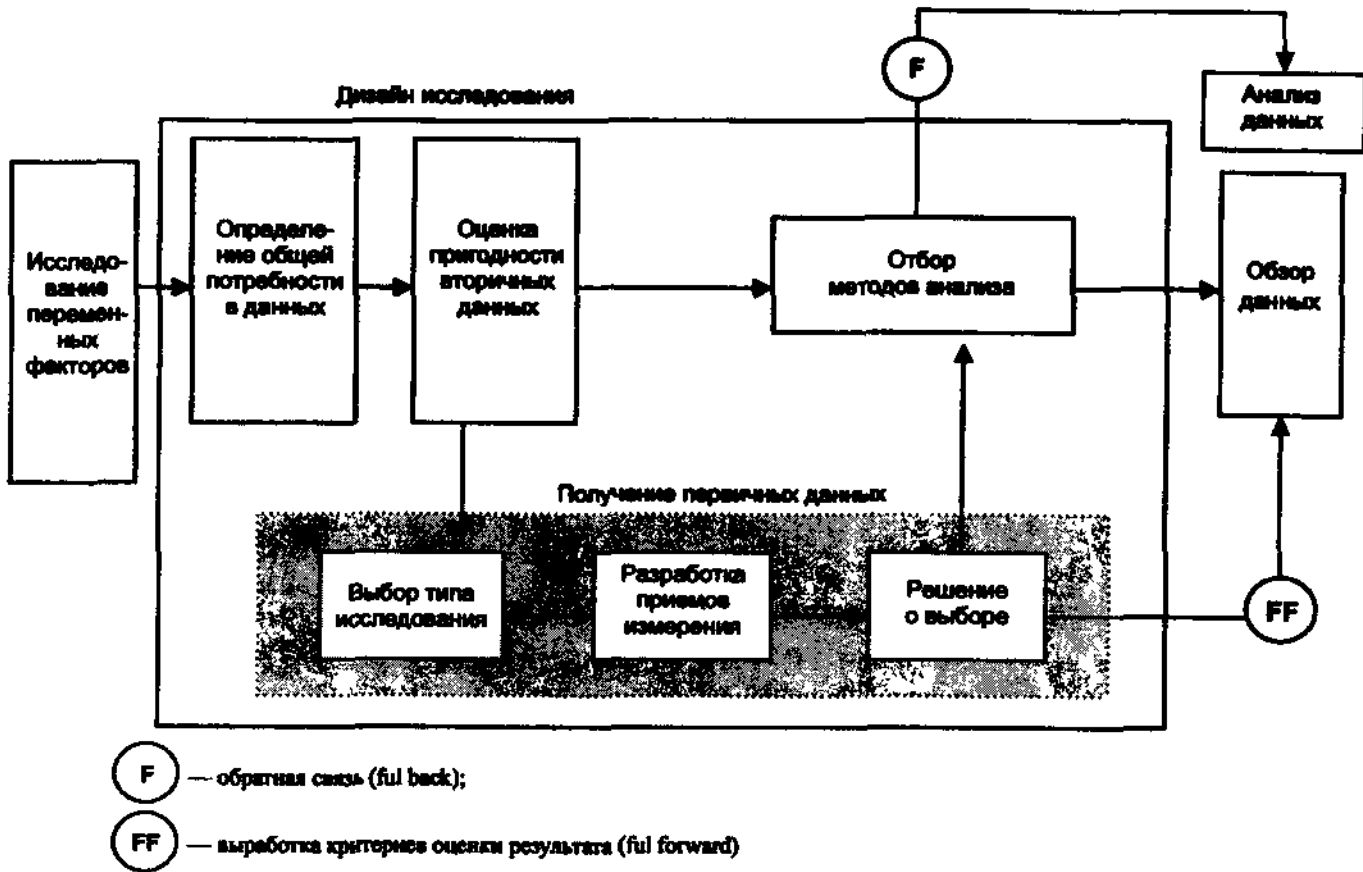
F

Дизайн исследования

Анализ данных

Исследование переменных факторов

Определение общей потребности в данных

Оценка пригодности вторичных данных

Отбор методов анализа

Обзор данных

Получение первичных данных

Выбор типа исследования

Разработка приемов измерения

Решение о выборе

FF

F — обратная связь (ful back);

FF — выработка критериев оценки результата (ful forward)